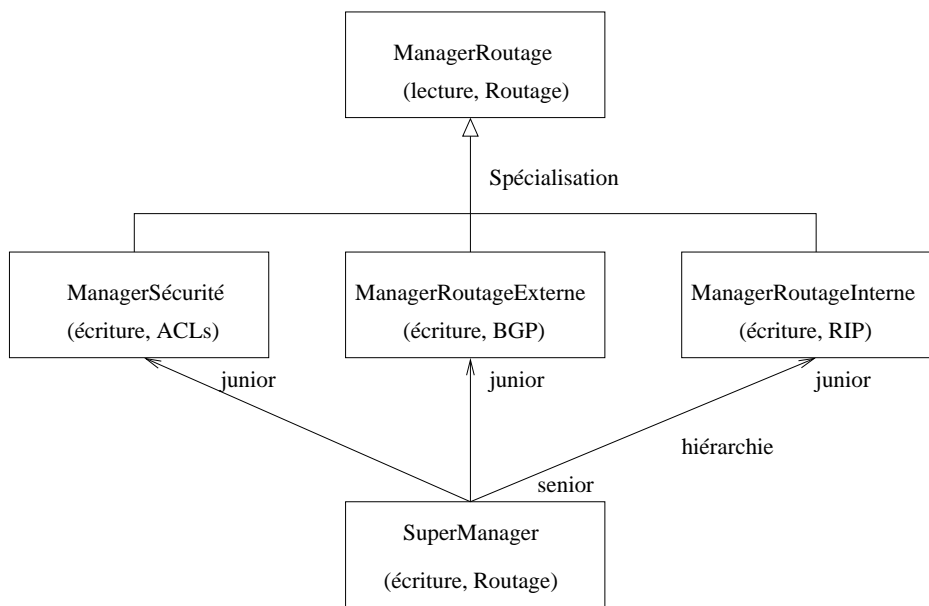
ManagerRoutage
(lecture, Routage)

Spécialisation

ManagerSécurité
(écriture, ACLs)

ManagerRoutageExterne
(écriture, BGP)

ManagerRoutageInterne
(écriture, RIP)

junior

junior

junior

hiérarchie

senior

SuperManager
(écriture, Routage)